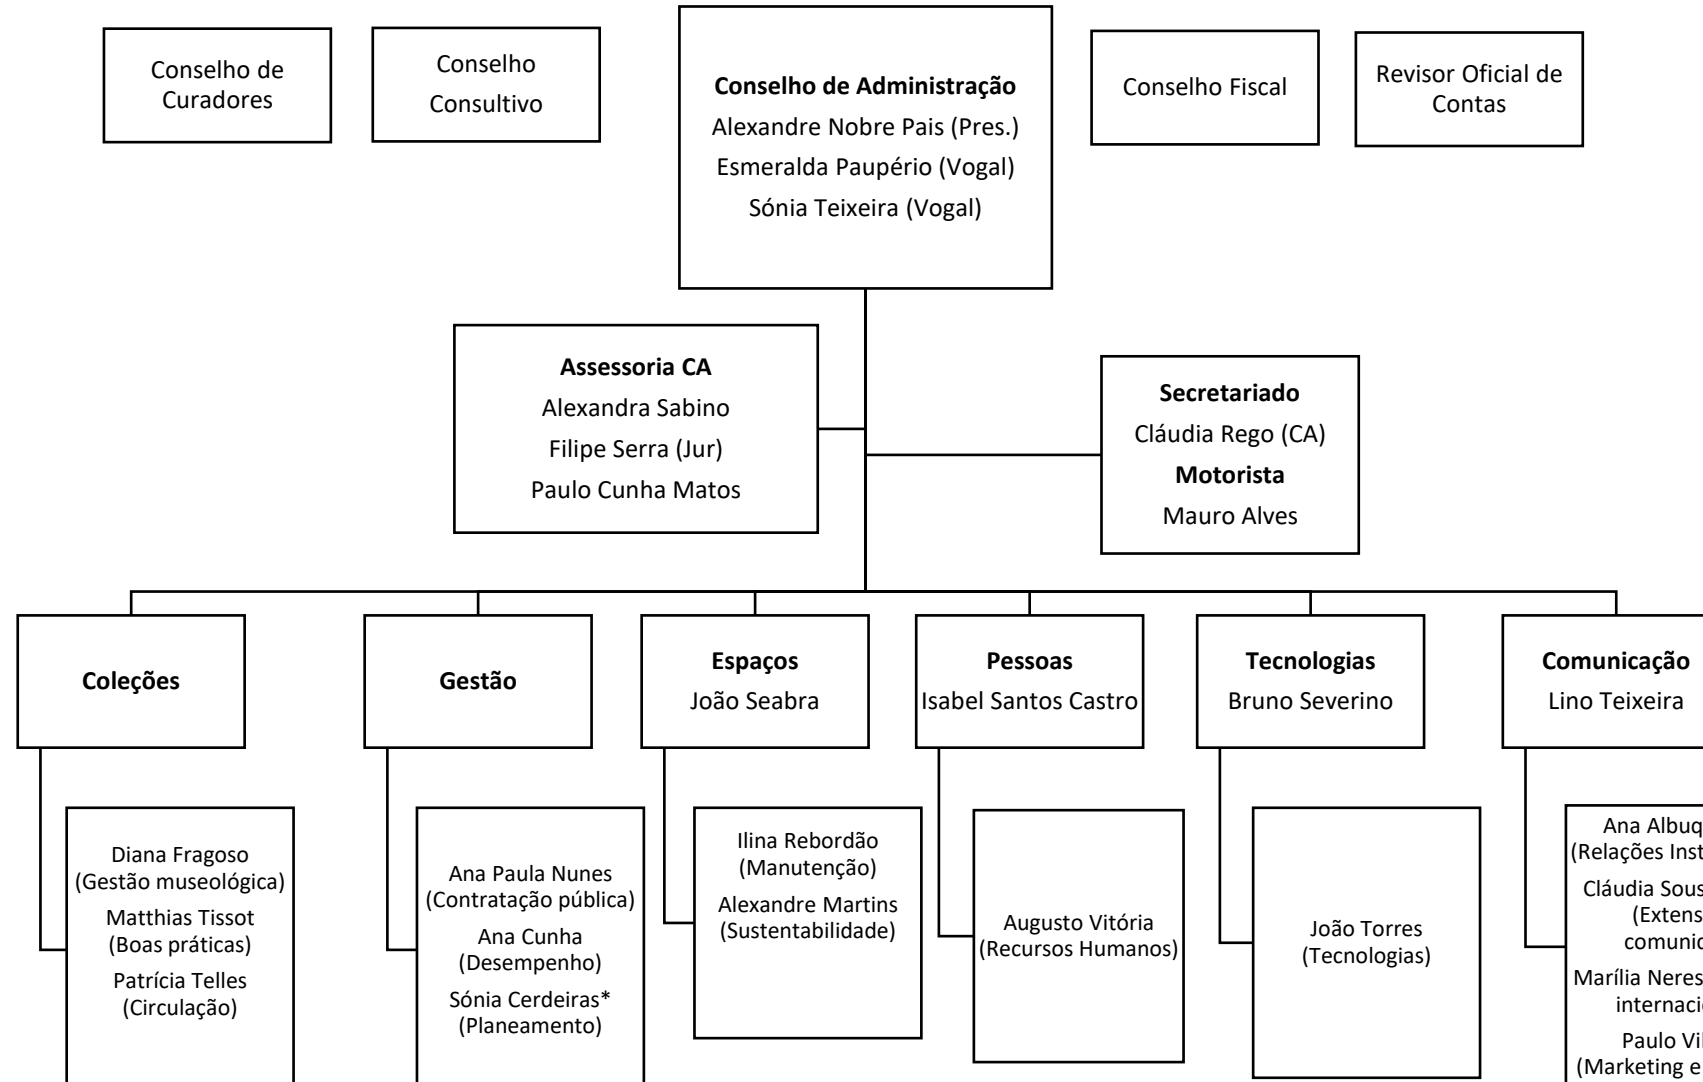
Conselho de Curadores

Conselho Consultivo

**Conselho de Administração**
Alexandre Nobre Pais (Pres.)
Esmeralda Paupério (Vogal)
Sónia Teixeira (Vogal)

Conselho Fiscal

Revisor Oficial de Contas

**Assessoria CA**
Alexandra Sabino
Filipe Serra (Jur)
Paulo Cunha Matos

**Secretariado**
Cláudia Rego (CA)
**Motorista**
Mauro Alves

**Coleções**

Diana Fragoso (Gestão museológica)
Matthias Tissot (Boas práticas)
Patrícia Telles (Circulação)

**Gestão**

Ana Paula Nunes (Contratação pública)
Ana Cunha (Desempenho)
Sónia Cerdeiras* (Planeamento)

**Espaços**
João Seabra

Ilina Rebordão (Manutenção)
Alexandre Martins (Sustentabilidade)

**Pessoas**
Isabel Santos Castro

Augusto Vitória (Recursos Humanos)

**Tecnologias**
Bruno Severino

João Torres (Tecnologias)

**Comunicação**
Lino Teixeira

Ana Albuq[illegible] (Relações Inst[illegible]
Cláudia Sous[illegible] (Extens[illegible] comunic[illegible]
Marília Neres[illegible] internaci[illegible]
Paulo Vi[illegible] (Marketing e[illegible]